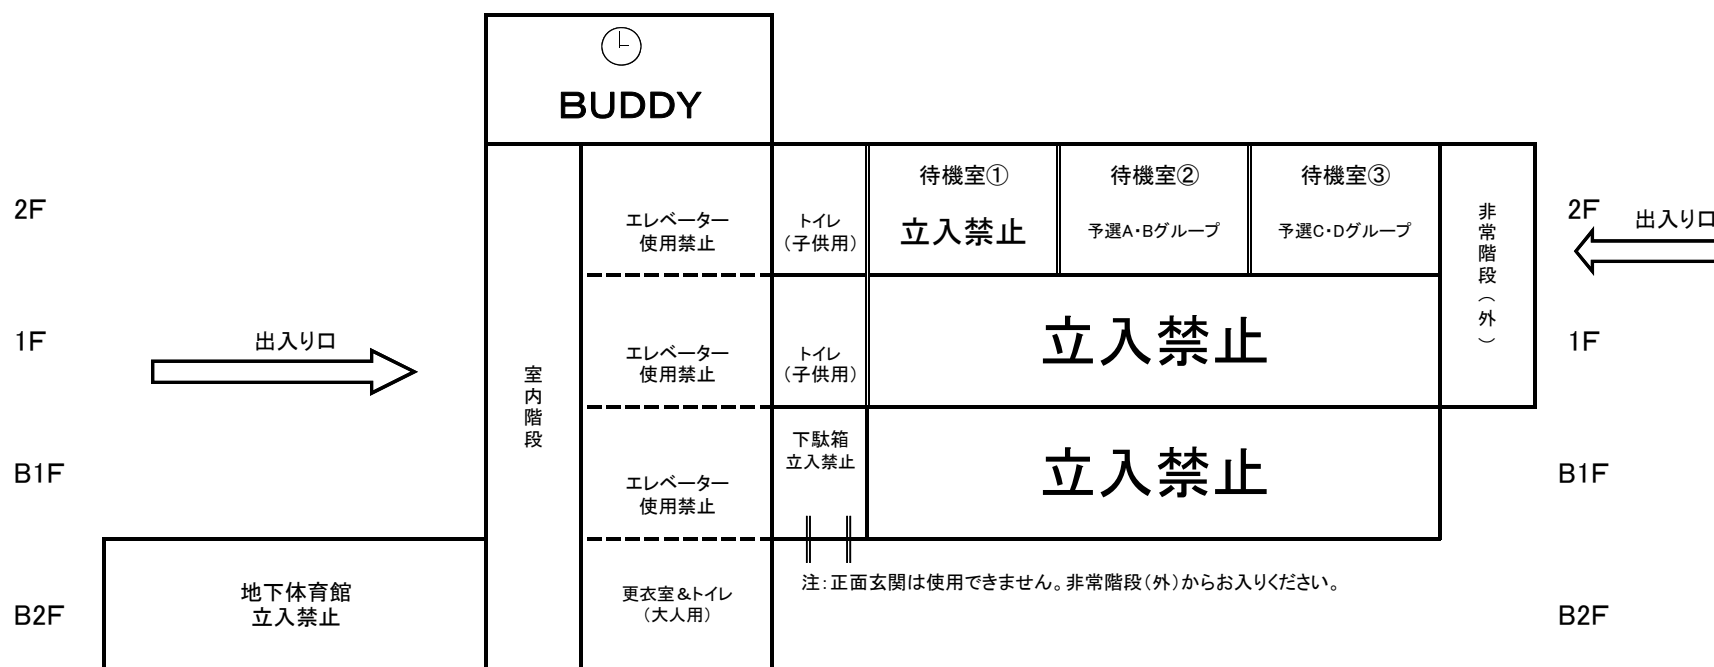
BUDDY

2F

エレベーター
使用禁止

トイレ
(子供用)

待機室①
立入禁止

待機室②
予選A・Bグループ

待機室③
予選C・Dグループ

非常階段(外)

2F

出入り口

1F

出入り口

室内階段

エレベーター
使用禁止

トイレ
(子供用)

立入禁止

1F

B1F

エレベーター
使用禁止

下駄箱
立入禁止

立入禁止

B1F

B2F

地下体育館
立入禁止

更衣室&トイレ
(大人用)

注:正面玄関は使用できません。非常階段(外)からお入りください。

B2F